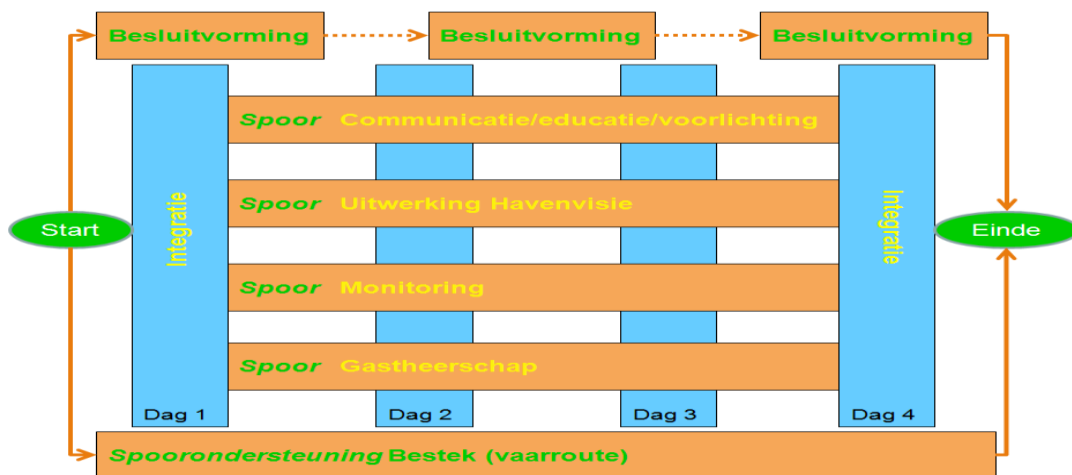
Besluitvorming

Besluitvorming

Besluitvorming

Start

Integratie

Spoor Communicatie/educatie/voorlichting

Spoor Uitwerking Havenvisie

Spoor Monitoring

Spoor Gastheerschap

Integratie

Einde

Dag 1

Dag 2

Dag 3

Dag 4

Spoorondersteuning Bestek (vaarroute)